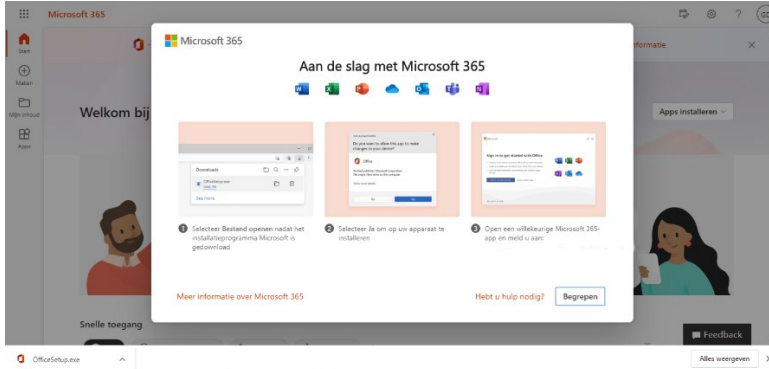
Microsoft 365

Start
Maken
Mijn inhoud
Apps

Welkom bij

informatie

Apps installeren

Microsoft 365

Aan de slag met Microsoft 365

Downloads
OfficeSetup.exe
Open file
See more

Do you want to allow this app to make changes to your device?
Office
Verified publisher: Microsoft Corporation
File origin: Hard drive on this computer
Show more details
Yes
No

Sign in to get started with Office

1 Selecteer **Bestand openen** nadat het installatieprogramma Microsoft is gedownload

2 Selecteer **Ja** om op uw apparaat te installeren

3 Open een willekeurige Microsoft 365-app en meld u aan:

Meer informatie over Microsoft 365

Hebt u hulp nodig?

Begrepen

Snelle toegang

Feedback

OfficeSetup.exe

Alles weergeven